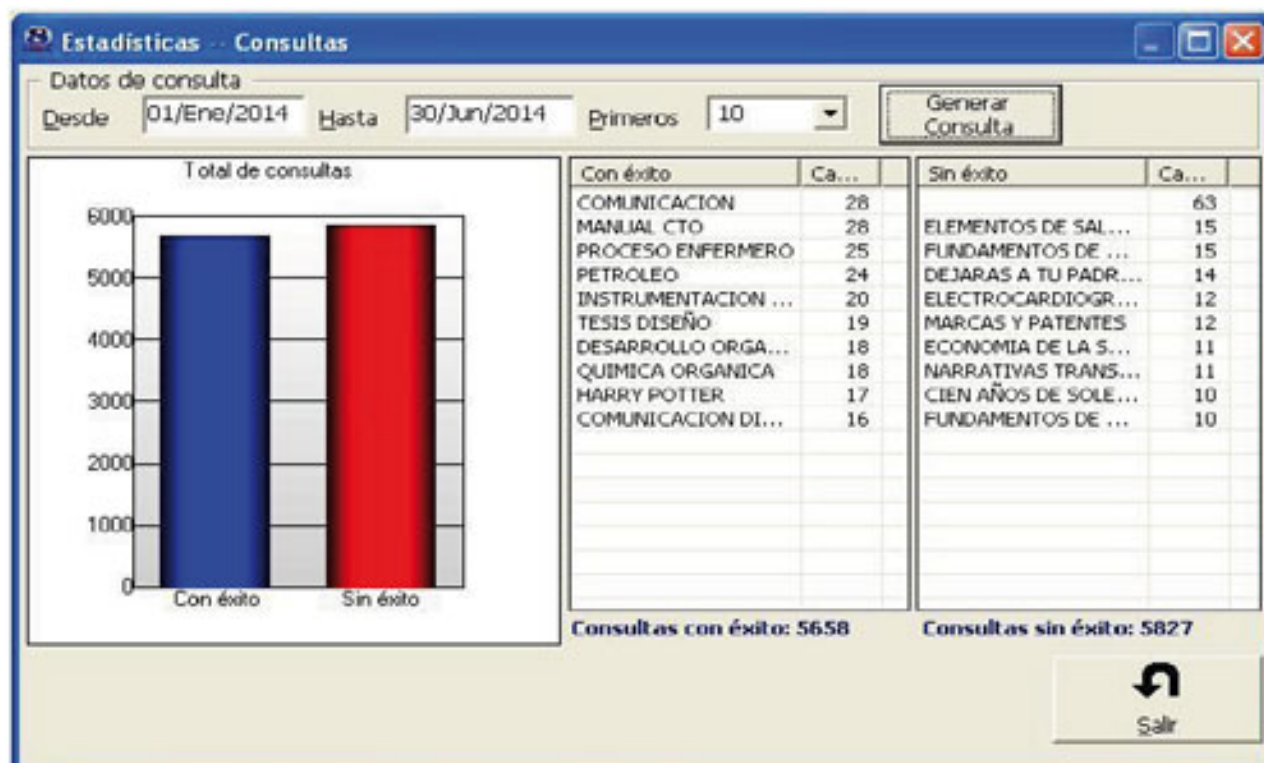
Estadísticas -- Consultas

Datos de consulta

Desde 01/Ene/2014 Hasta 30/Jun/2014 Primeros 10

Generar Consulta

Total de consultas

6000
5000
4000
3000
2000
1000
0

Con éxito Sin éxito

| Con éxito | Ca... |
|---|---|
| COMUNICACION | 28 |
| MANUAL CTO | 28 |
| PROCESO ENFERMERO | 25 |
| PETROLEO | 24 |
| INSTRUMENTACION ... | 20 |
| TESIS DISEÑO | 19 |
| DESARROLLO ORGA... | 18 |
| QUIMICA ORGANICA | 18 |
| HARRY POTTER | 17 |
| COMUNICACION DI... | 16 |

| Sin éxito | Ca... |
|---|---|
| | 63 |
| ELEMENTOS DE SAL... | 15 |
| FUNDAMENTOS DE ... | 15 |
| DEJARAS A TU PADR... | 14 |
| ELECTROCARDIOGR... | 12 |
| MARCAS Y PATENTES | 12 |
| ECONOMIA DE LA S... | 11 |
| NARRATIVAS TRANS... | 11 |
| CIEN AÑOS DE SOLE... | 10 |
| FUNDAMENTOS DE ... | 10 |

Consultas con éxito: 5658

Consultas sin éxito: 5827

Salir